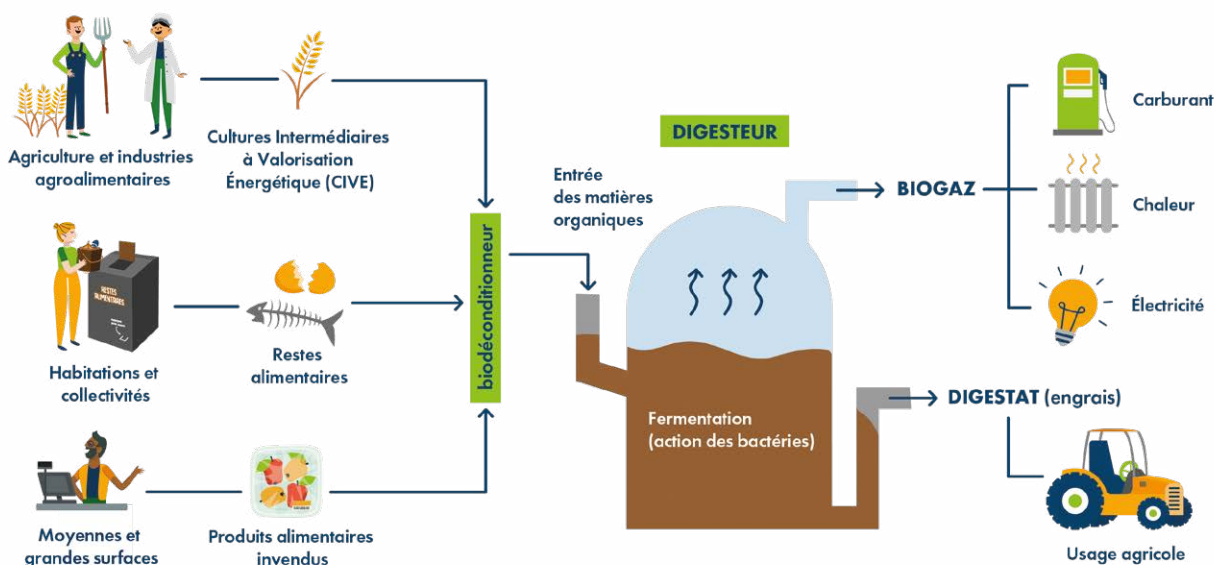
Agriculture et industries agroalimentaires

Cultures Intermédiaires à Valorisation Énergétique (CIVE)

RESTES ALIMENTAIRES

Habitations et collectivités

Restes alimentaires

Moyennes et grandes surfaces

Produits alimentaires invendus

biodéconditionneur

DIGESTEUR

Entrée des matières organiques

Fermentation (action des bactéries)

BIOGAZ

Carburant

Chaleur

Électricité

DIGESTAT (engrais)

Usage agricole